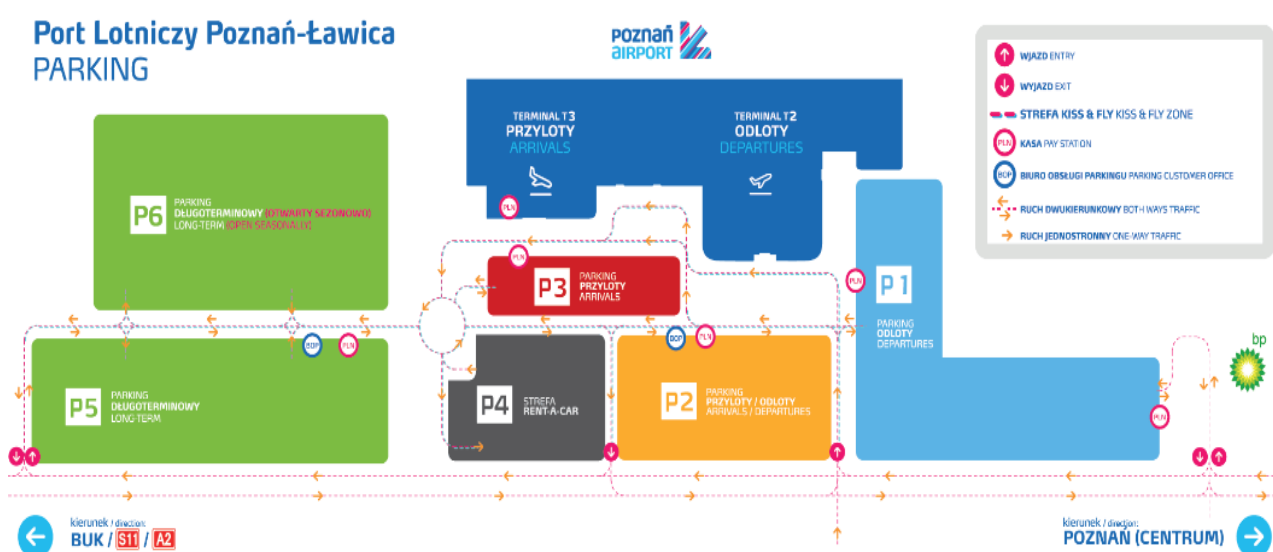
Port Lotniczy Poznań-Ławica
PARKING

poznań airport

WYJAZD ENTRY
WYJAZD EXIT
STREFA KISS & FLY KISS & FLY ZONE
KASA PAY STATION
BIURO OBSŁUGI PARKINGU PARKING CUSTOMER OFFICE
RUCH DWUKIERUNKOWY BOTH WAYS TRAFFIC
RUCH JEDNOSTRONNY ONE-WAY TRAFFIC

TERMINAL T3
PRZYLOTY
ARRIVALS

TERMINAL T2
ODLOTY
DEPARTURES

P6 PARKING DŁUGOTERMINOWY (OTWARTY SEZONOWO) LONG-TERM (OPEN SEASONALLY)

P3 PARKING PRZYLOTY ARRIVALS

P1 PARKING ODLOTY DEPARTURES

P5 PARKING DŁUGOTERMINOWY LONG-TERM

P4 STREFA RENT-A-CAR

P2 PARKING PRZYLOTY / ODLOTY ARRIVALS / DEPARTURES

PLN
BOP
bp

kierunek / direction:
BUK / S11 / A2

kierunek / direction:
POZNAŃ (CENTRUM)